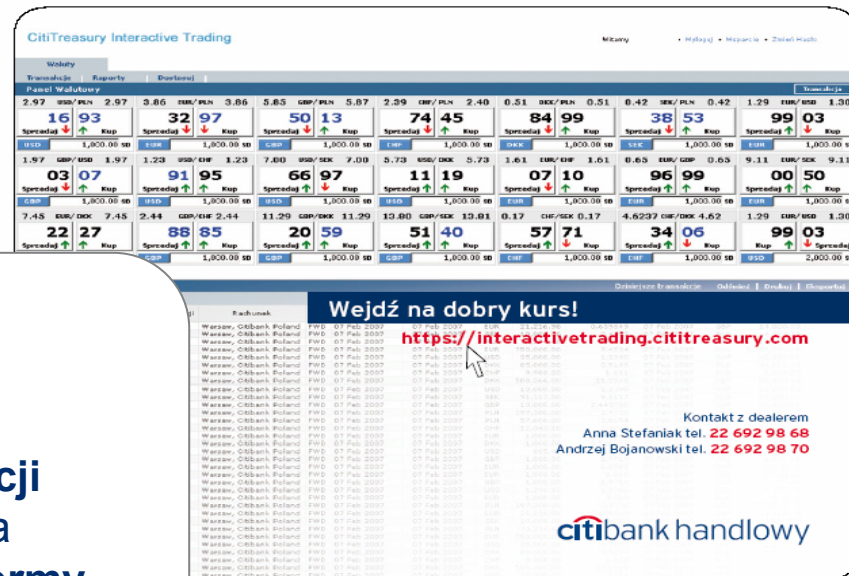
CitiTreasury Interactive Trading

Witamy • Wyloguj • Pomoc • Zmień Hasło

Waluty

Transakcje Raporty Dostawy

Panel Walutowy

Transakcja

2.97 USD/PLN 2.97 | 3.86 EUR/PLN 3.86 | 5.85 GBP/PLN 5.87 | 2.39 CHF/PLN 2.40 | 0.51 DKK/PLN 0.51 | 0.42 SEK/PLN 0.42 | 1.29 EUR/USD 1.30
16 93 | 32 97 | 50 13 | 74 45 | 84 99 | 38 53 | 99 03
Sprzedaj Kup | Sprzedaj Kup | Sprzedaj Kup | Sprzedaj Kup | Sprzedaj Kup | Sprzedaj Kup | Sprzedaj Kup
USD 1,000.00 SD | EUR 1,000.00 SD | GBP 1,000.00 SD | CHF 1,000.00 SD | DKK 1,000.00 SD | SEK 1,000.00 SD | EUR 1,000.00 SD

1.97 GBP/USD 1.97 | 1.23 USD/CHF 1.23 | 7.00 USD/SEK 7.00 | 5.73 USD/DKK 5.73 | 1.61 EUR/CHF 1.61 | 0.65 EUR/GBP 0.65 | 9.11 EUR/SEK 9.11
03 07 | 91 95 | 66 97 | 11 19 | 07 10 | 96 99 | 00 50
Sprzedaj Kup | Sprzedaj Kup | Sprzedaj Kup | Sprzedaj Kup | Sprzedaj Kup | Sprzedaj Kup | Sprzedaj Kup
GBP 1,000.00 SD | USD 1,000.00 SD | USD 1,000.00 SD | USD 1,000.00 SD | EUR 1,000.00 SD | EUR 1,000.00 SD | EUR 1,000.00 SD

7.45 EUR/DKK 7.45 | 2.44 GBP/CHF 2.44 | 11.29 GBP/DKK 11.29 | 13.80 GBP/SEK 13.81 | 0.17 CHF/SEK 0.17 | 4.6237 CHF/DKK 4.62 | 1.29 EUR/USD 1.30
22 27 | 88 85 | 20 59 | 51 40 | 57 71 | 34 06 | 99 03
Sprzedaj Kup | Sprzedaj Kup | Sprzedaj Kup | Sprzedaj Kup | Sprzedaj Kup | Sprzedaj Kup | Kup Sprzedaj
| GBP 1,000.00 SD | GBP 1,000.00 SD | GBP 1,000.00 SD | CHF 1,000.00 SD | CHF 1,000.00 SD | USD 2,000.00 SD

Odśwież | Drukuj | Eksportuj

Rachunek

Warsaw, Citibank Poland FWD 07 Feb 2007

Wejdź na dobry kurs!

https://interactivetrading.cititreasury.com

Kontakt z dealerem
Anna Stefaniak tel. 22 692 98 68
Andrzej Bojanowski tel. 22 692 98 70

citibank handlowy

cji
a
rmy